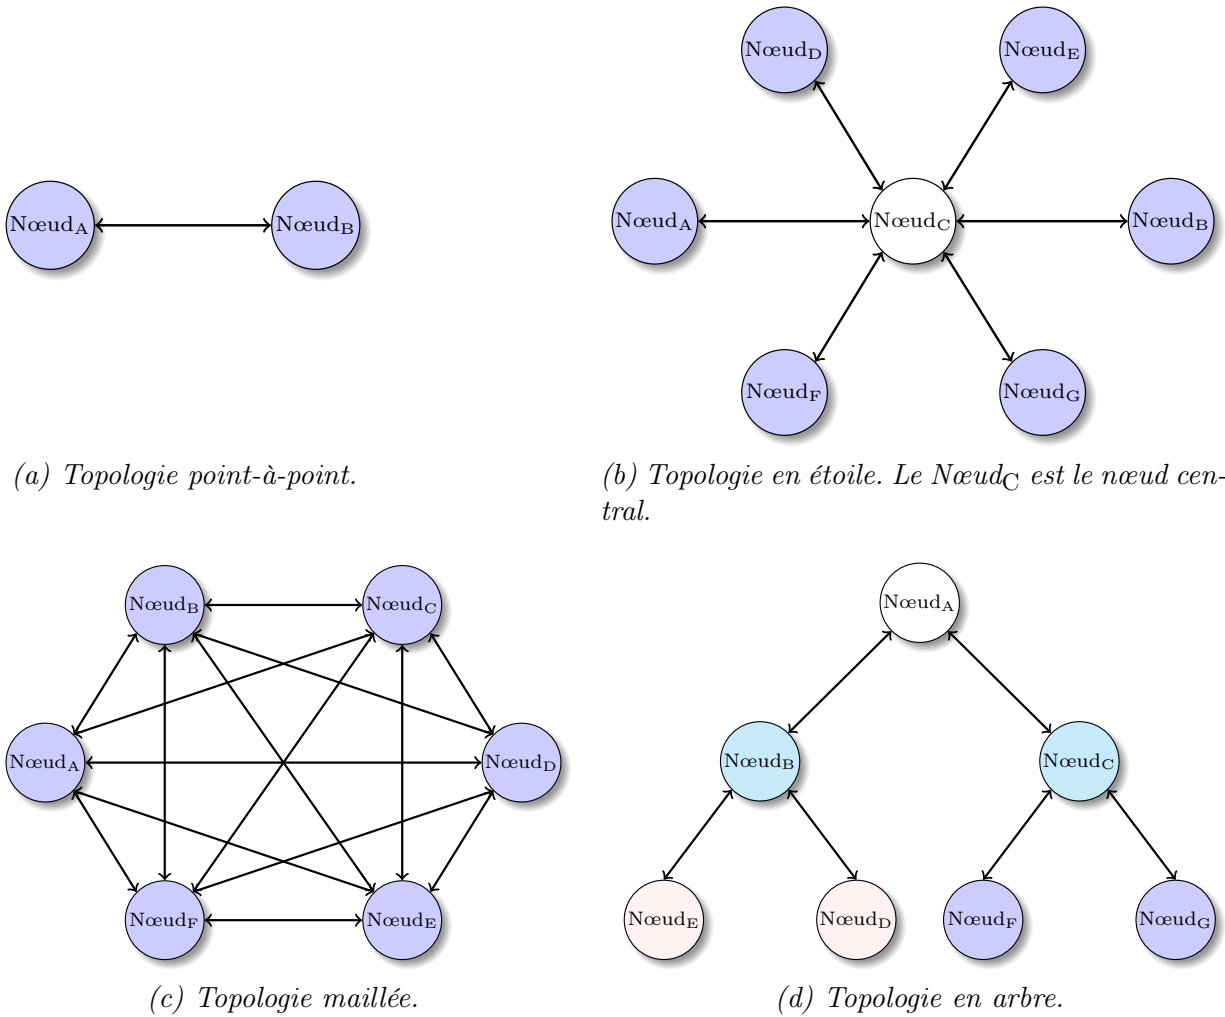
$\text{Nœud}_\text{A}$ $\text{Nœud}_\text{B}$

(a) Topologie point-à-point.

$\text{Nœud}_\text{D}$ $\text{Nœud}_\text{E}$

$\text{Nœud}_\text{A}$ $\text{Nœud}_\text{C}$ $\text{Nœud}_\text{B}$

$\text{Nœud}_\text{F}$ $\text{Nœud}_\text{G}$

(b) Topologie en étoile. Le $\text{Nœud}_\text{C}$ est le nœud central.

$\text{Nœud}_\text{B}$ $\text{Nœud}_\text{C}$

$\text{Nœud}_\text{A}$ $\text{Nœud}_\text{D}$

$\text{Nœud}_\text{F}$ $\text{Nœud}_\text{E}$

(c) Topologie maillée.

$\text{Nœud}_\text{A}$

$\text{Nœud}_\text{B}$ $\text{Nœud}_\text{C}$

$\text{Nœud}_\text{E}$ $\text{Nœud}_\text{D}$ $\text{Nœud}_\text{F}$ $\text{Nœud}_\text{G}$

(d) Topologie en arbre.